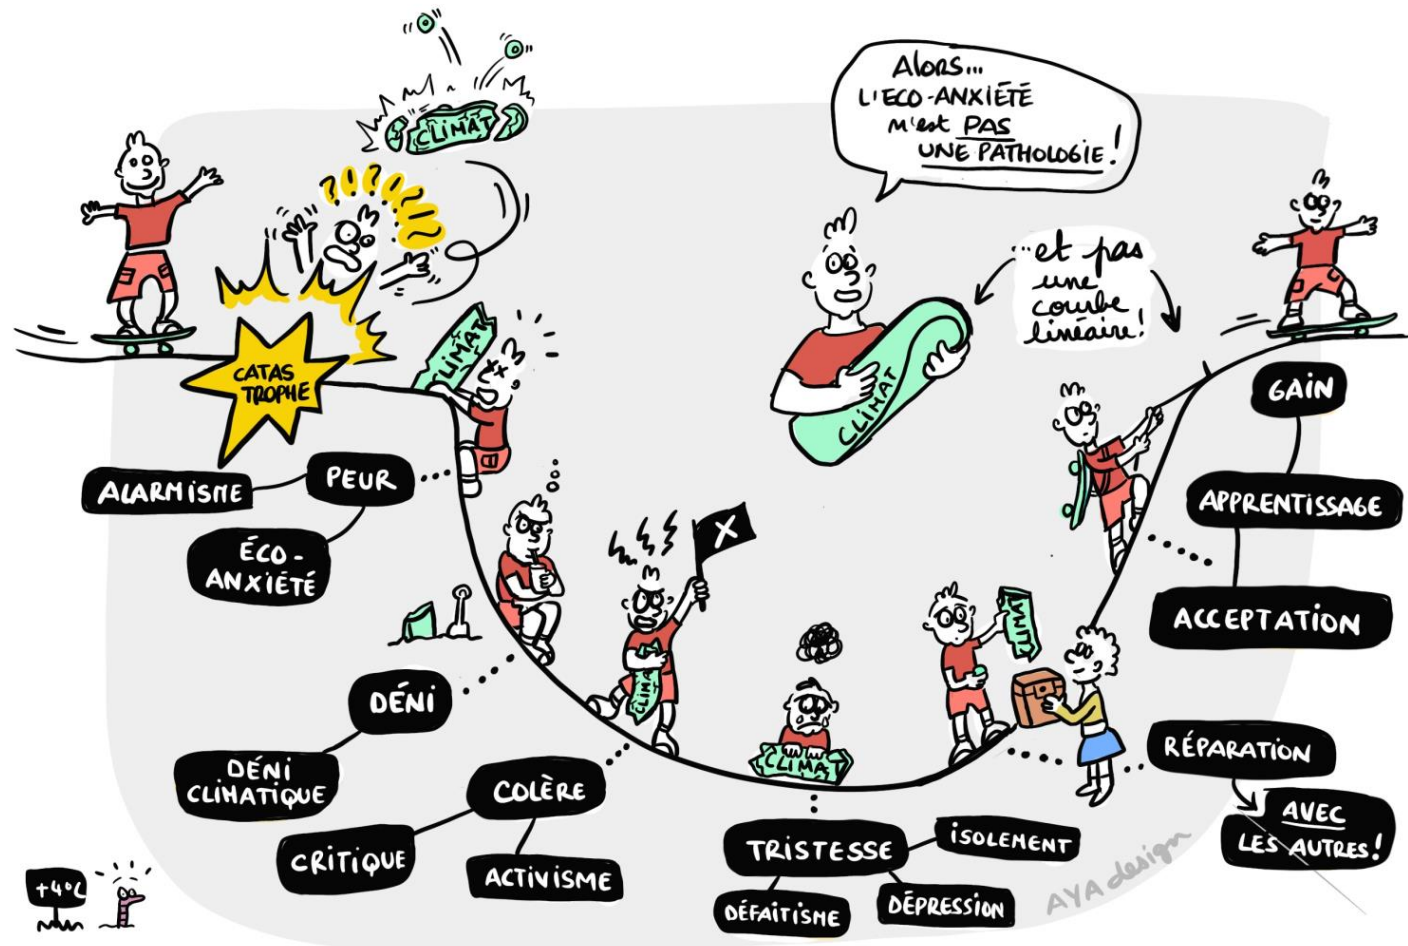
CLIMAT

CATAS TROPHE

CLIMAT

ALARMISME

PEUR

ÉCO-ANXIÉTÉ

Alors... L'ÉCO-ANXIÉTÉ n'est PAS UNE PATHOLOGIE!

CLIMAT

...et pas une courbe linéaire!

GAIN

APPRENTISSAGE

ACCEPTATION

X

CLIMAT

CLIMAT

CLIMAT

DÉNI

DÉNI CLIMATIQUE

COLÈRE

CRITIQUE

ACTIVISME

TRISTESSE

ISOLEMENT

DÉFAITISME

DÉPRESSION

RÉPARATION

AVEC LES AUTRES!

+4°C

AYA design